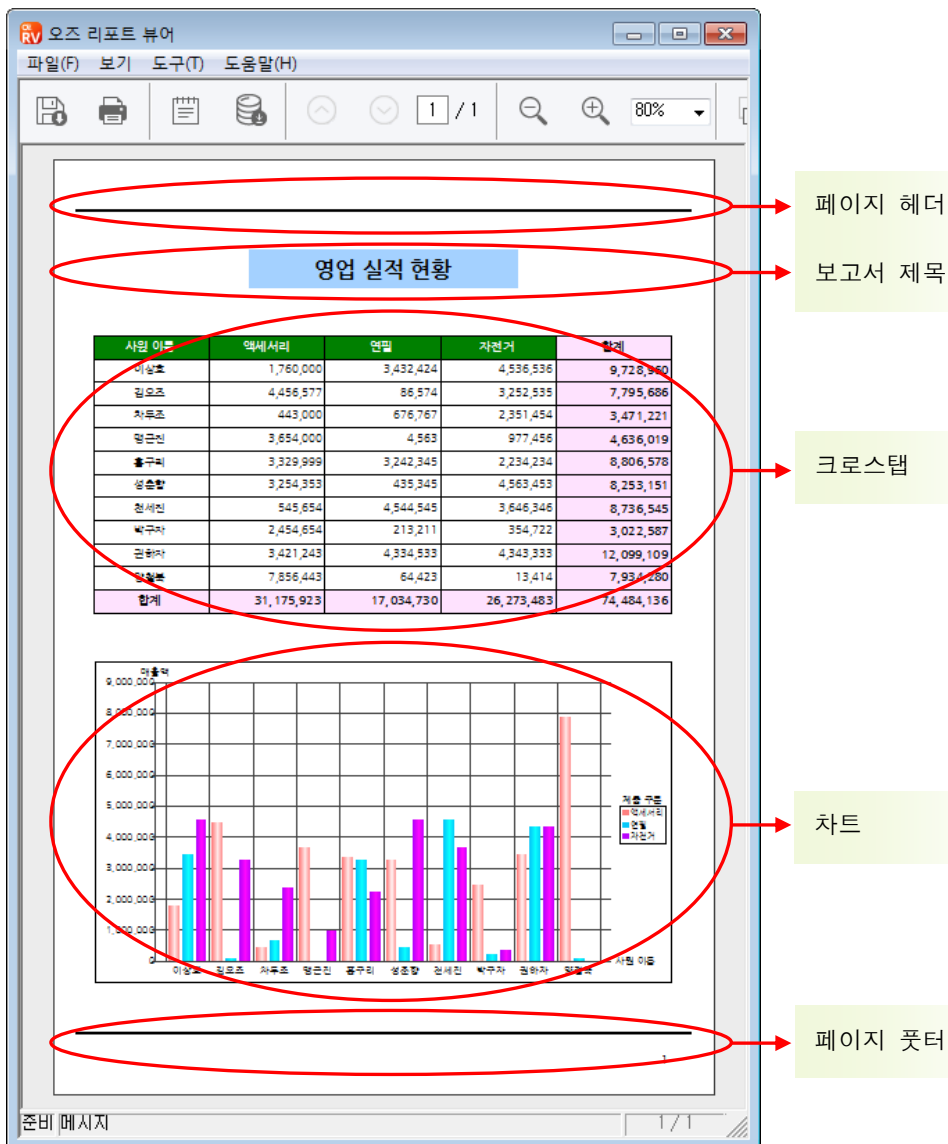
오즈 리포트 뷰어

파일(F) 보기 도구(T) 도움말(H)

1 / 1 80%

페이지 헤더

영업 실적 현황

보고서 제목

| 사원 이름 | 액세서리 | 연필 | 자전거 | 합계 |
|---|---|---|---|---|
| 이상호 | 1,760,000 | 3,432,424 | 4,536,536 | 9,728,960 |
| 김오즈 | 4,456,577 | 86,574 | 3,252,535 | 7,795,686 |
| 차두조 | 443,000 | 676,767 | 2,351,454 | 3,471,221 |
| 명근진 | 3,654,000 | 4,563 | 977,456 | 4,636,019 |
| 홍구리 | 3,329,999 | 3,242,345 | 2,234,234 | 8,806,578 |
| 성춘향 | 3,254,353 | 435,345 | 4,563,453 | 8,253,151 |
| 천세진 | 545,654 | 4,544,545 | 3,646,346 | 8,736,545 |
| 박구자 | 2,454,654 | 213,211 | 354,722 | 3,022,587 |
| 권원자 | 3,421,243 | 4,334,533 | 4,343,333 | 12,099,109 |
| 양철복 | 7,856,443 | 64,423 | 13,414 | 7,934,280 |
| 합계 | 31,175,923 | 17,034,730 | 26,273,483 | 74,484,136 |

크로스탭

매출액
9,000,000
8,000,000
7,000,000
6,000,000
5,000,000
4,000,000
3,000,000
2,000,000
1,000,000
0
이상호 김오즈 차두조 명근진 홍구리 성춘향 천세진 박구자 권원자 양철복 사원 이름
제품 구분
액세서리
연필
자전거

차트

1

페이지 풋터

준비 메시지 1 / 1